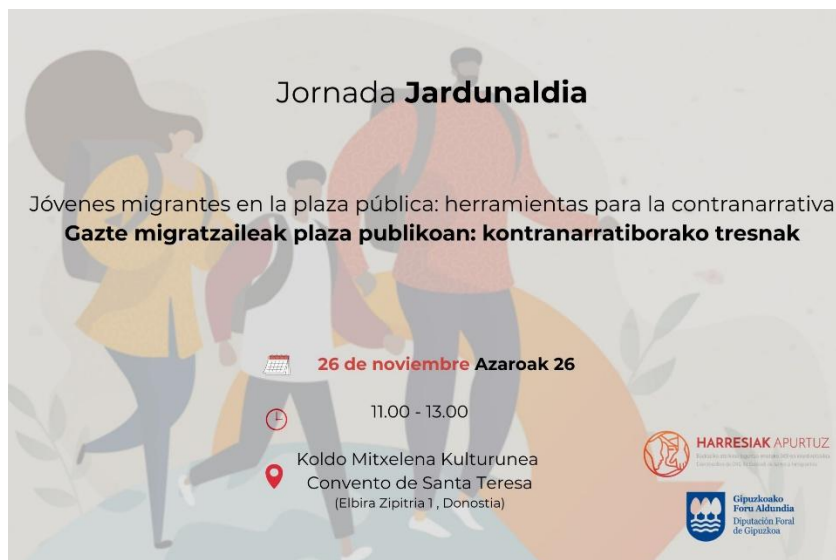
Jornada **Jardunaldia**

Jóvenes migrantes en la plaza pública: herramientas para la contranarrativa
**Gazte migratzaileak plaza publikoan: kontranarratiborako tresnak**

26 de noviembre Azaroak 26

11.00 - 13.00

Koldo Mitxelena Kulturunea
Convento de Santa Teresa
(Elbira Zipitria 1 , Donostia)

HARRESIAK APURTUZ
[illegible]

Gipuzkoako Foru Aldundia
Diputación Foral de Gipuzkoa